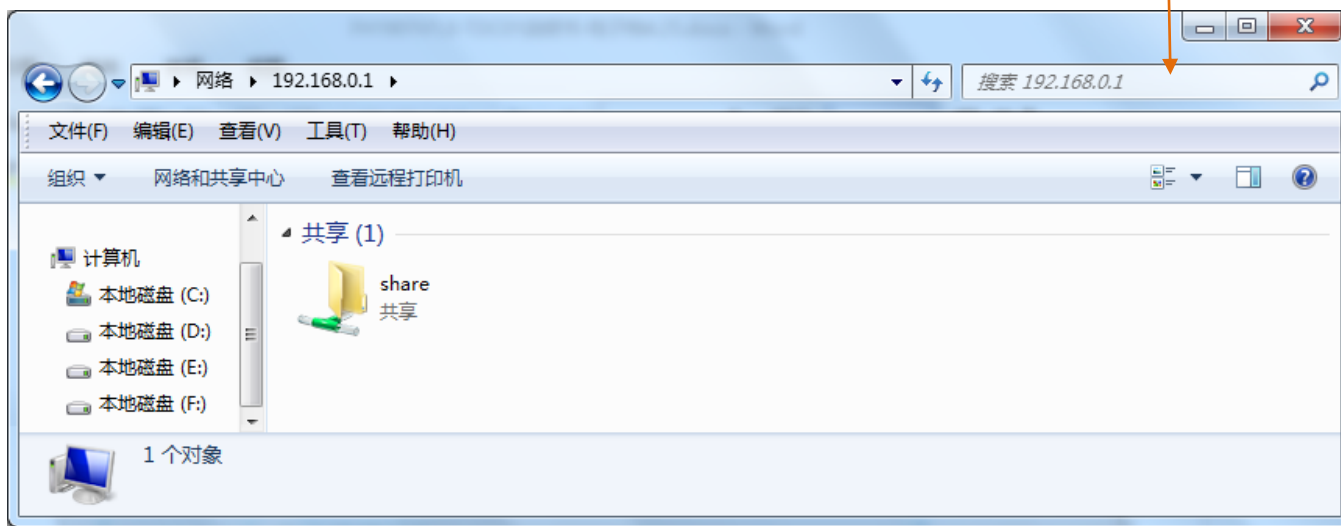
网络 ▸ 192.168.0.1 ▸

搜索 192.168.0.1

文件(F) 编辑(E) 查看(V) 工具(T) 帮助(H)

组织 ▾ 网络和共享中心 查看远程打印机

计算机
本地磁盘 (C:)
本地磁盘 (D:)
本地磁盘 (E:)
本地磁盘 (F:)

共享 (1)

share
共享

1 个对象